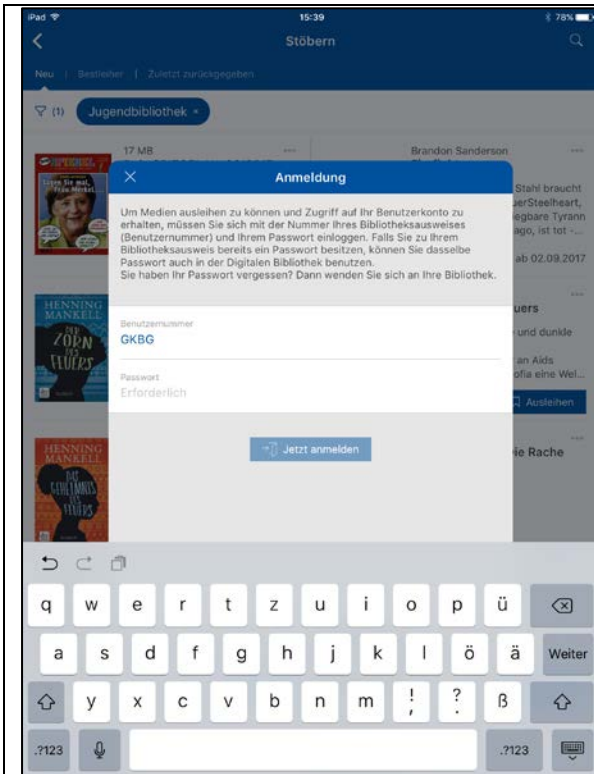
iPad 15:39 78%

Stöbern

Neu | Bestseller | Zuletzt zurückgegeben

(1) Jugendbibliothek ×

17 MB

Brandon Sanderson

SPIEGEL

HENNING MANKELL

ZORN DES FEUERS

Stahl braucht
erSteelheart,
iegbare Tyrann
ago, ist tot -...

ab 02.09.2017

uers

und dunkle

an Aids
ofia eine Wel...

Ausleihen

HENNING MANKELL

DAS GEHEIMNIS DES FEUERS

ie Rache

Anmeldung

Um Medien ausleihen zu können und Zugriff auf Ihr Benutzerkonto zu erhalten, müssen Sie sich mit der Nummer Ihres Bibliotheksausweises (Benutzernummer) und Ihrem Passwort einloggen. Falls Sie zu Ihrem Bibliotheksausweis bereits ein Passwort besitzen, können Sie dasselbe Passwort auch in der Digitalen Bibliothek benutzen.
Sie haben Ihr Passwort vergessen? Dann wenden Sie sich an Ihre Bibliothek.

Benutzernummer
GKBG

Passwort
Erforderlich

Jetzt anmelden

q w e r t z u i o p ü
a s d f g h j k l ö ä Weiter
y x c v b n m ! ? ß
.?123 .?123